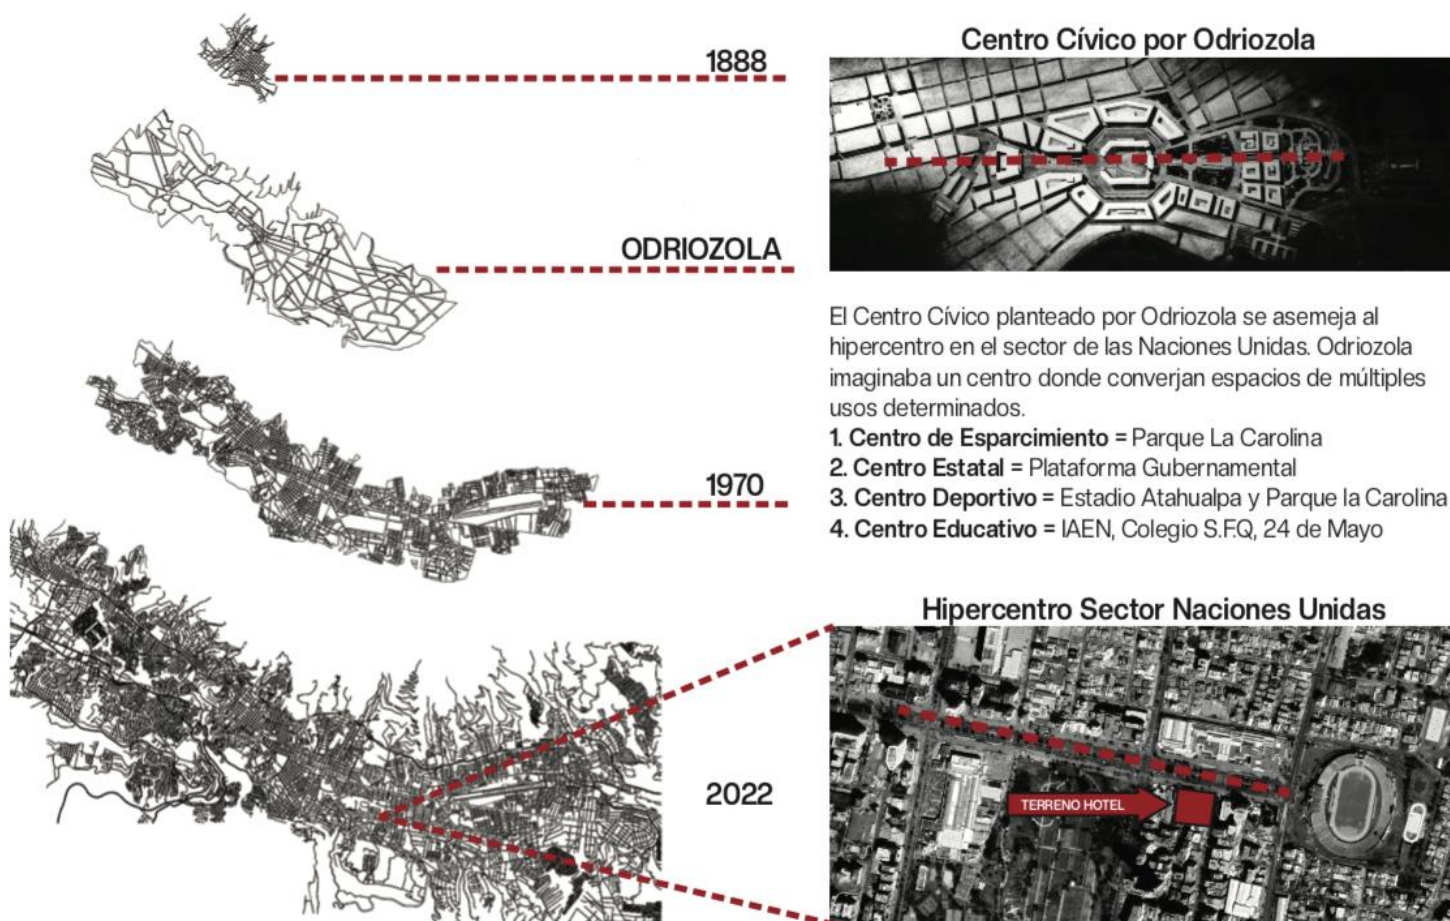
1888

ODRIOZOLA

1970

2022

Centro Cívico por Odriozola

El Centro Cívico planteado por Odriozola se asemeja al hipercentro en el sector de las Naciones Unidas. Odriozola imaginaba un centro donde converjan espacios de múltiples usos determinados.
1. Centro de Esparcimiento = Parque La Carolina
2. Centro Estatal = Plataforma Gubernamental
3. Centro Deportivo = Estadio Atahualpa y Parque la Carolina
4. Centro Educativo = IAEN, Colegio S.F.Q, 24 de Mayo

Hipercentro Sector Naciones Unidas

TERRENO HOTEL